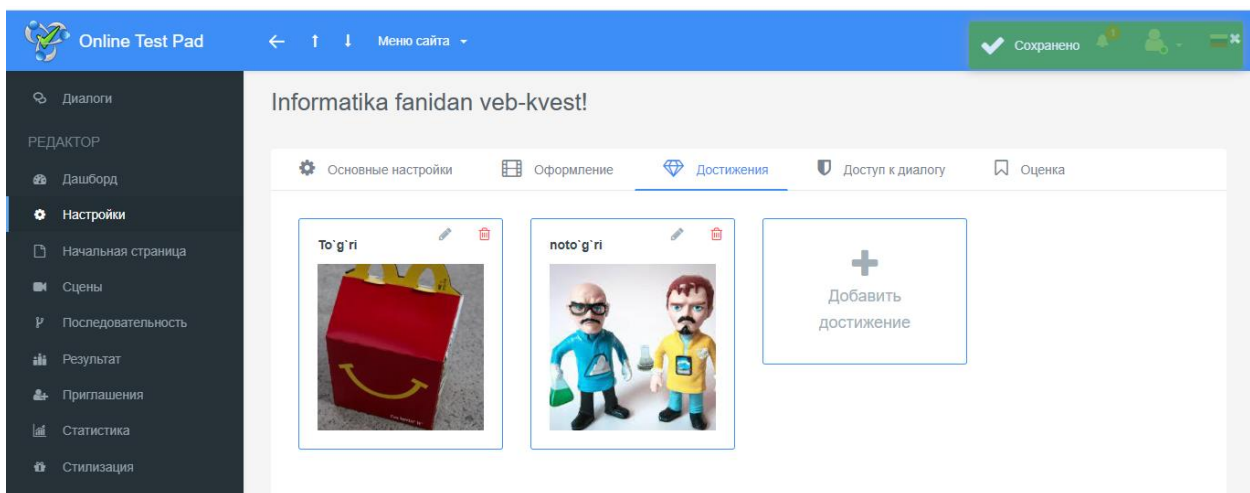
Online Test Pad

← ↑ ↓ Меню сайта ▾

Сохранено

Диалоги

РЕДАКТОР

Дашборд

Настройки

Начальная страница

Сцены

Последовательность

Результат

Приглашения

Статистика

Стилизация

Informatika fanidan veb-kvest!

Основные настройки

Оформление

Достижения

Доступ к диалогу

Оценка

To`g`ri

noto`g`ri

Добавить достижение